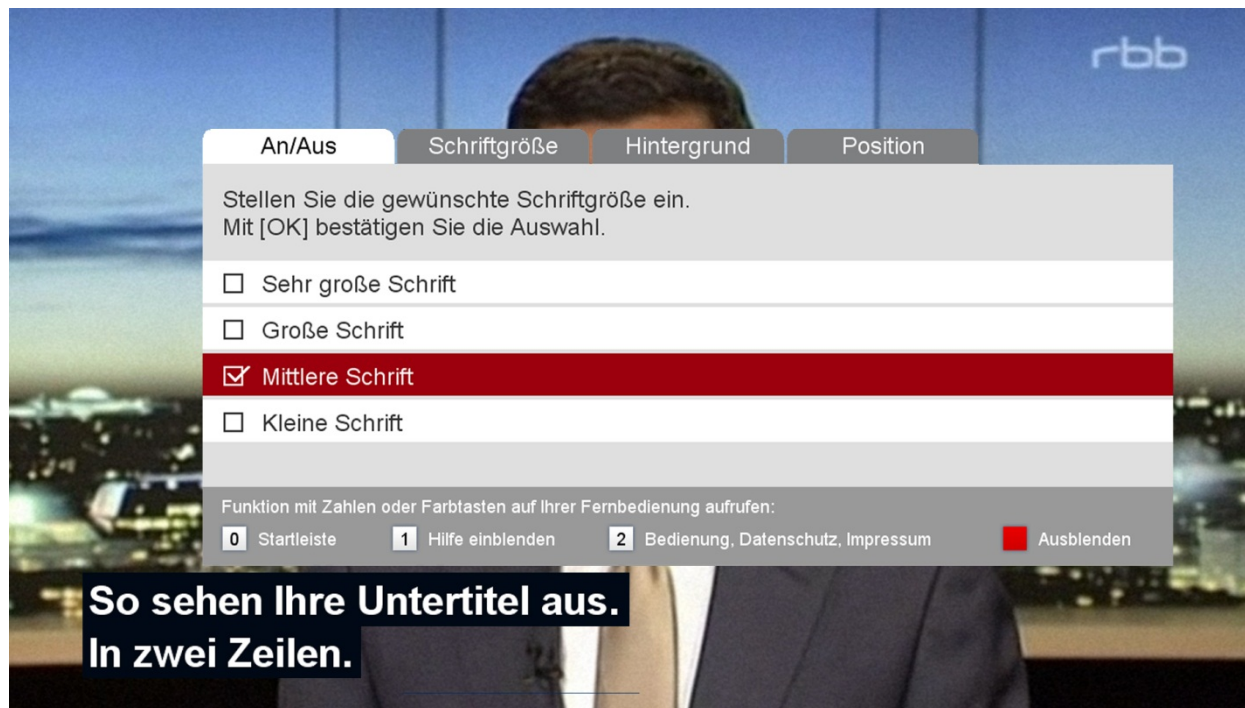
rbb

An/Aus | Schriftgröße | Hintergrund | Position

Stellen Sie die gewünschte Schriftgröße ein.
Mit [OK] bestätigen Sie die Auswahl.

☐ Sehr große Schrift
☐ Große Schrift
☑ Mittlere Schrift
☐ Kleine Schrift

Funktion mit Zahlen oder Farbtasten auf Ihrer Fernbedienung aufrufen:
0 Startleiste 1 Hilfe einblenden 2 Bedienung, Datenschutz, Impressum Ausblenden

So sehen Ihre Untertitel aus.
In zwei Zeilen.